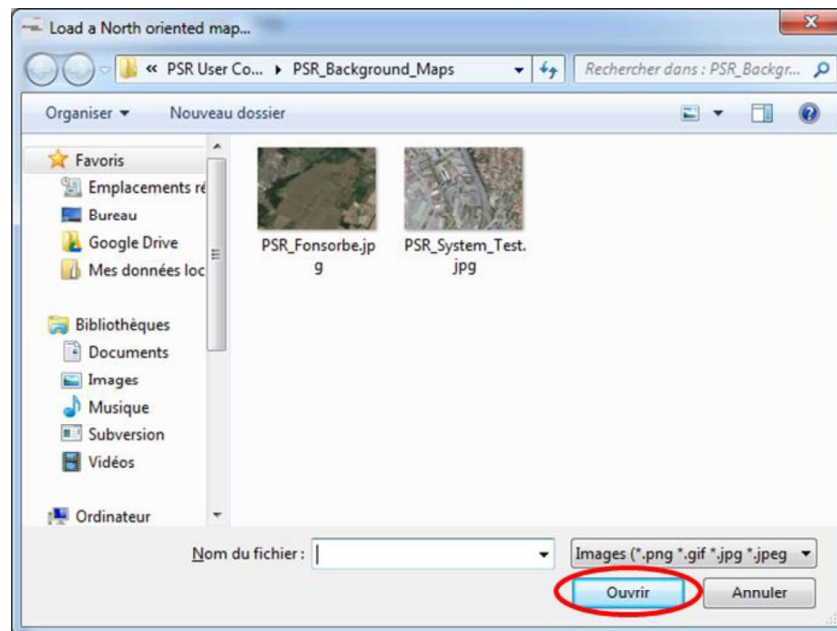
Load a North oriented map...

« PSR User Co... ▸ PSR_Background_Maps

Rechercher dans : PSR_Backgr...

Organiser ▾

Nouveau dossier

Favoris

Emplacements ré

Bureau

Google Drive

Mes données loc

Bibliothèques

Documents

Images

Musique

Subversion

Vidéos

Ordinateur

PSR_Fonsorbe.jpg

PSR_System_Test.jpg

Nom du fichier :

Images (*.png *.gif *.jpg *.jpeg

Ouvrir

Annuler